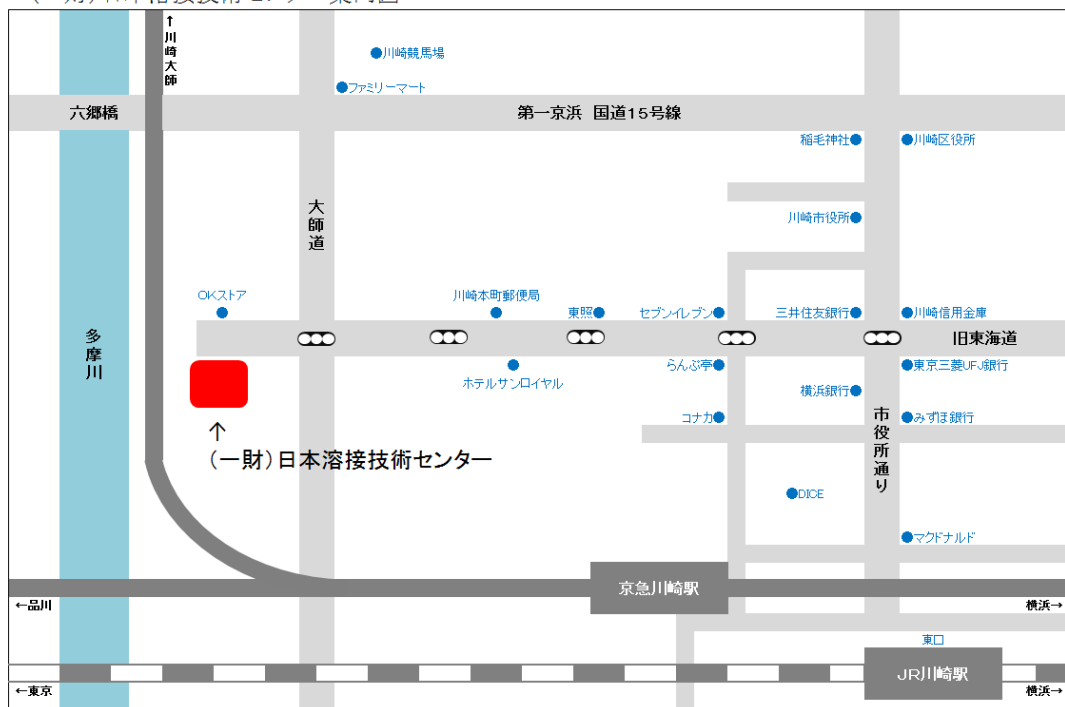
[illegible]

↑川崎大師

川崎競馬場

ファミリーマート

六郷橋

第一京浜　国道15号線

稲毛神社

川崎区役所

大師道

川崎市役所

OKストア

川崎本町郵便局

東照

セブンイレブン

三井住友銀行

川崎信用金庫

多摩川

旧東海道

ホテルサンロイヤル

らんぷ亭

東京三菱UFJ銀行

横浜銀行

市役所通り

コナカ

みずほ銀行

↑
(一財)日本溶接技術センター

DICE

マクドナルド

京急川崎駅

←品川

横浜→

東口

JR川崎駅

←東京

横浜→